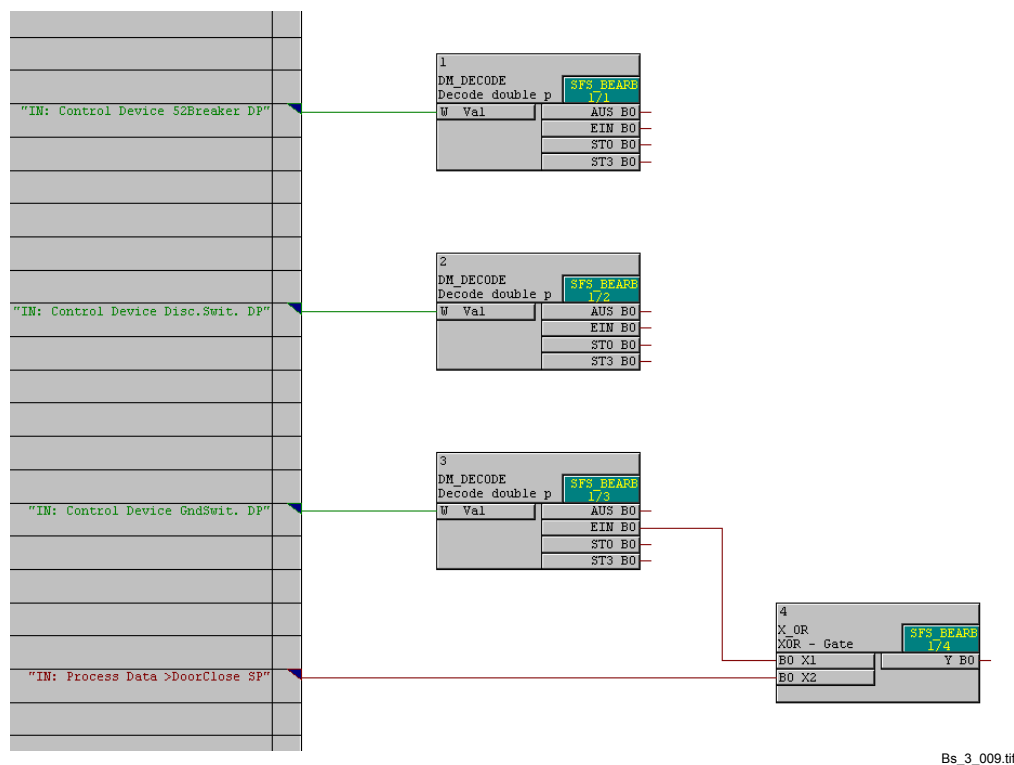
"IN: Control Device 52Breaker DP"

1
DM_DECODE
Decode double p
SFS_BEARB
1/1
W Val
AUS BO
EIN BO
STO BO
ST3 BO

"IN: Control Device Disc.Swit. DP"

2
DM_DECODE
Decode double p
SFS_BEARB
1/2
W Val
AUS BO
EIN BO
STO BO
ST3 BO

"IN: Control Device GndSwit. DP"

3
DM_DECODE
Decode double p
SFS_BEARB
1/3
W Val
AUS BO
EIN BO
STO BO
ST3 BO

"IN: Process Data >DoorClose SP"

4
X_OR
XOR - Gate
SFS_BEARB
1/4
BO X1
BO X2
Y BO

Bs_3_009.tif